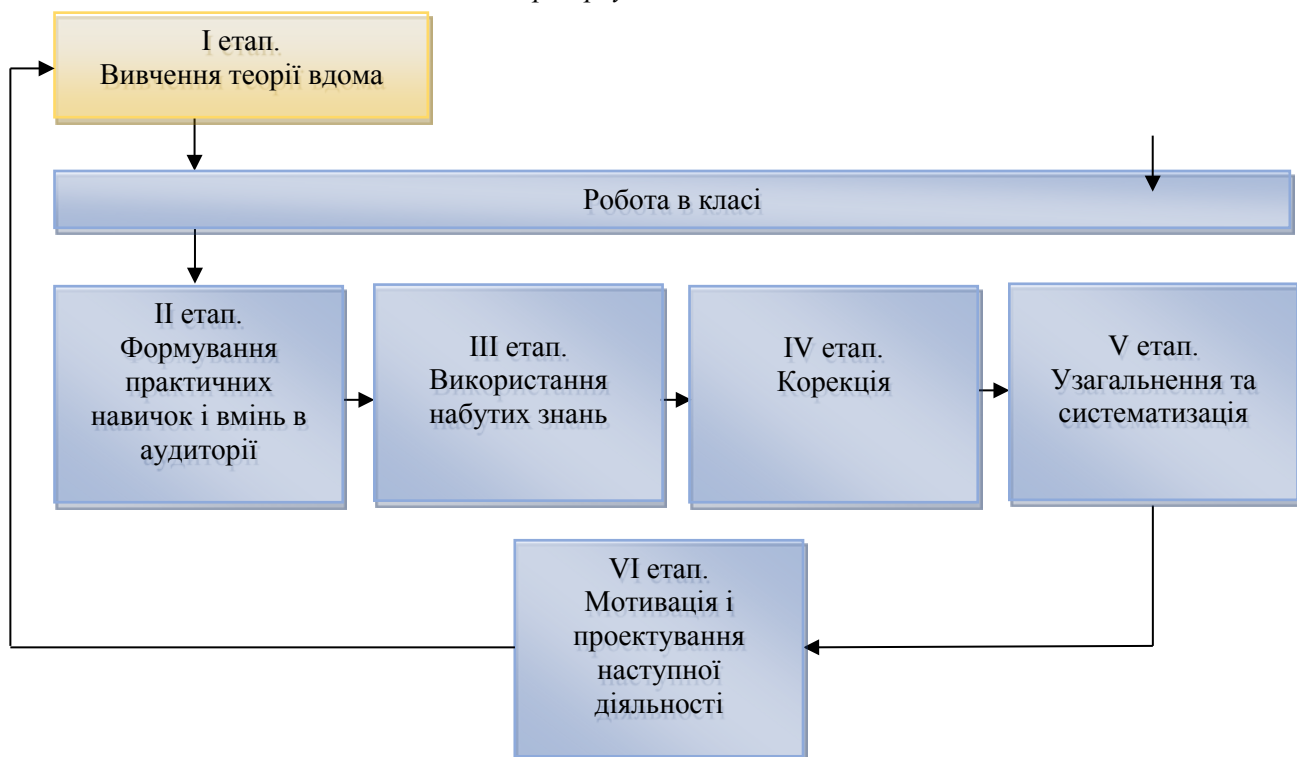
I етап.
Вивчення теорії вдома

Робота в класі

II етап.
Формування практичних навичок і вмінь в аудиторії

III етап.
Використання набутих знань

IV етап.
Корекція

V етап.
Узагальнення та систематизація

VI етап.
Мотивація і проектування наступної діяльності